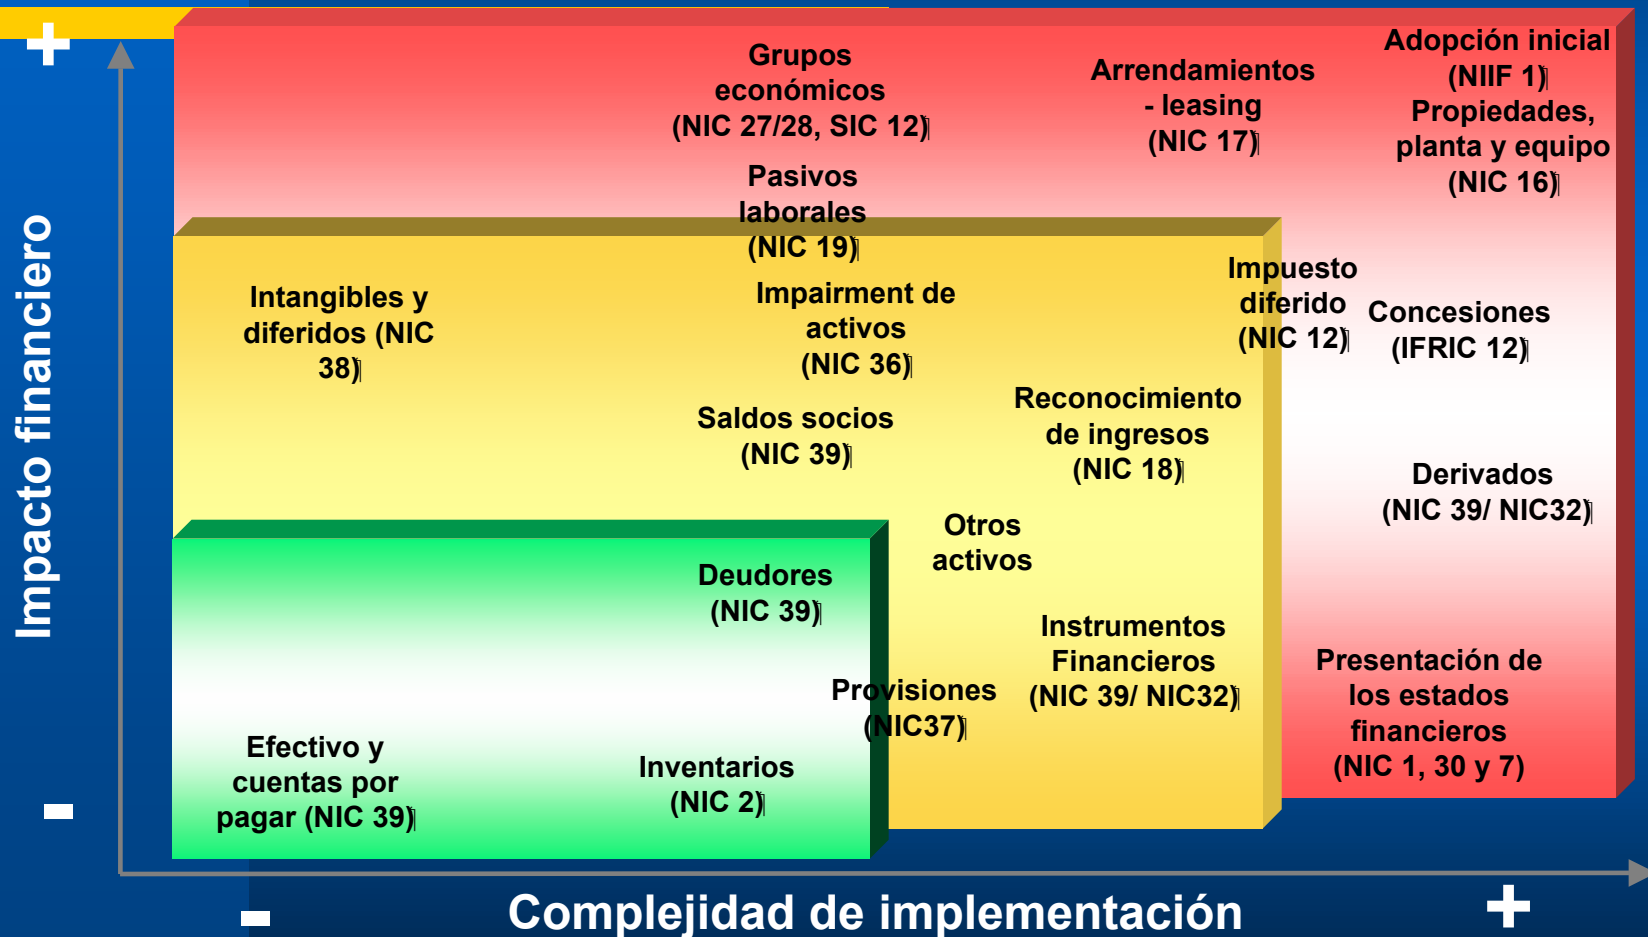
+

Impacto financiero

-

Grupos económicos (NIC 27/28, SIC 12)

Arrendamientos - leasing (NIC 17)

Adopción inicial (NIIF 1)
Propiedades, planta y equipo (NIC 16)

Pasivos laborales (NIC 19)

Intangibles y diferidos (NIC 38)

Impairment de activos (NIC 36)

Impuesto diferido (NIC 12)

Concesiones (IFRIC 12)

Saldos socios (NIC 39)

Reconocimiento de ingresos (NIC 18)

Derivados (NIC 39/ NIC32)

Otros activos

Deudores (NIC 39)

Instrumentos Financieros (NIC 39/ NIC32)

Provisiones (NIC37)

Presentación de los estados financieros (NIC 1, 30 y 7)

Efectivo y cuentas por pagar (NIC 39)

Inventarios (NIC 2)

-

Complejidad de implementación

+